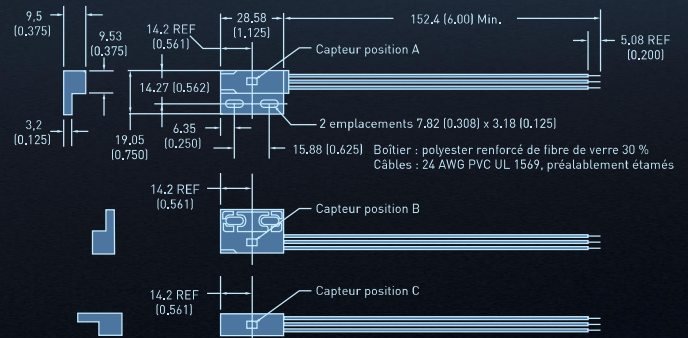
9,5
(0,375)

9.53
(0.375)

3,2
(0.125)

14.2 REF
(0.561)

28.58
(1.125)

152.4 (6.00) Min.

5.08 REF
(0.200)

Capteur position A

14.27 (0.562)

19.05
(0.750)

6.35
(0.250)

2 emplacements 7.82 (0.308) x 3.18 (0.125)

15.88 (0.625)

Boîtier : polyester renforcé de fibre de verre 30 %
Câbles : 24 AWG PVC UL 1569, préalablement étamés

14.2 REF
(0.561)

Capteur position B

14.2 REF
(0.561)

Capteur position C